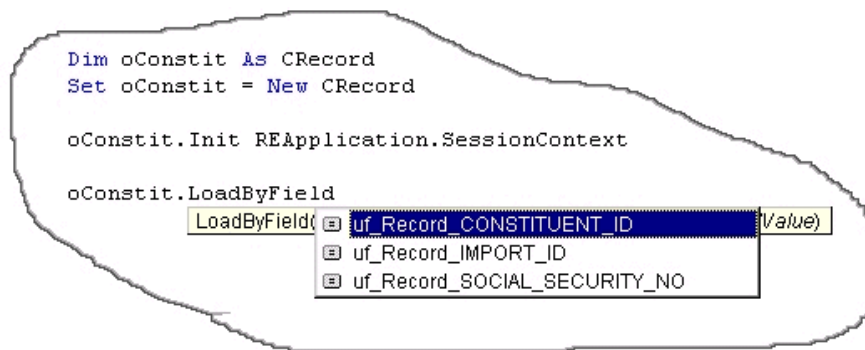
Dim oConstit As CRecord
Set oConstit = New CRecord

oConstit.Init REApplication.SessionContext

oConstit.LoadByField

LoadByField( uf_Record_CONSTITUENT_ID Value)
uf_Record_IMPORT_ID
uf_Record_SOCIAL_SECURITY_NO